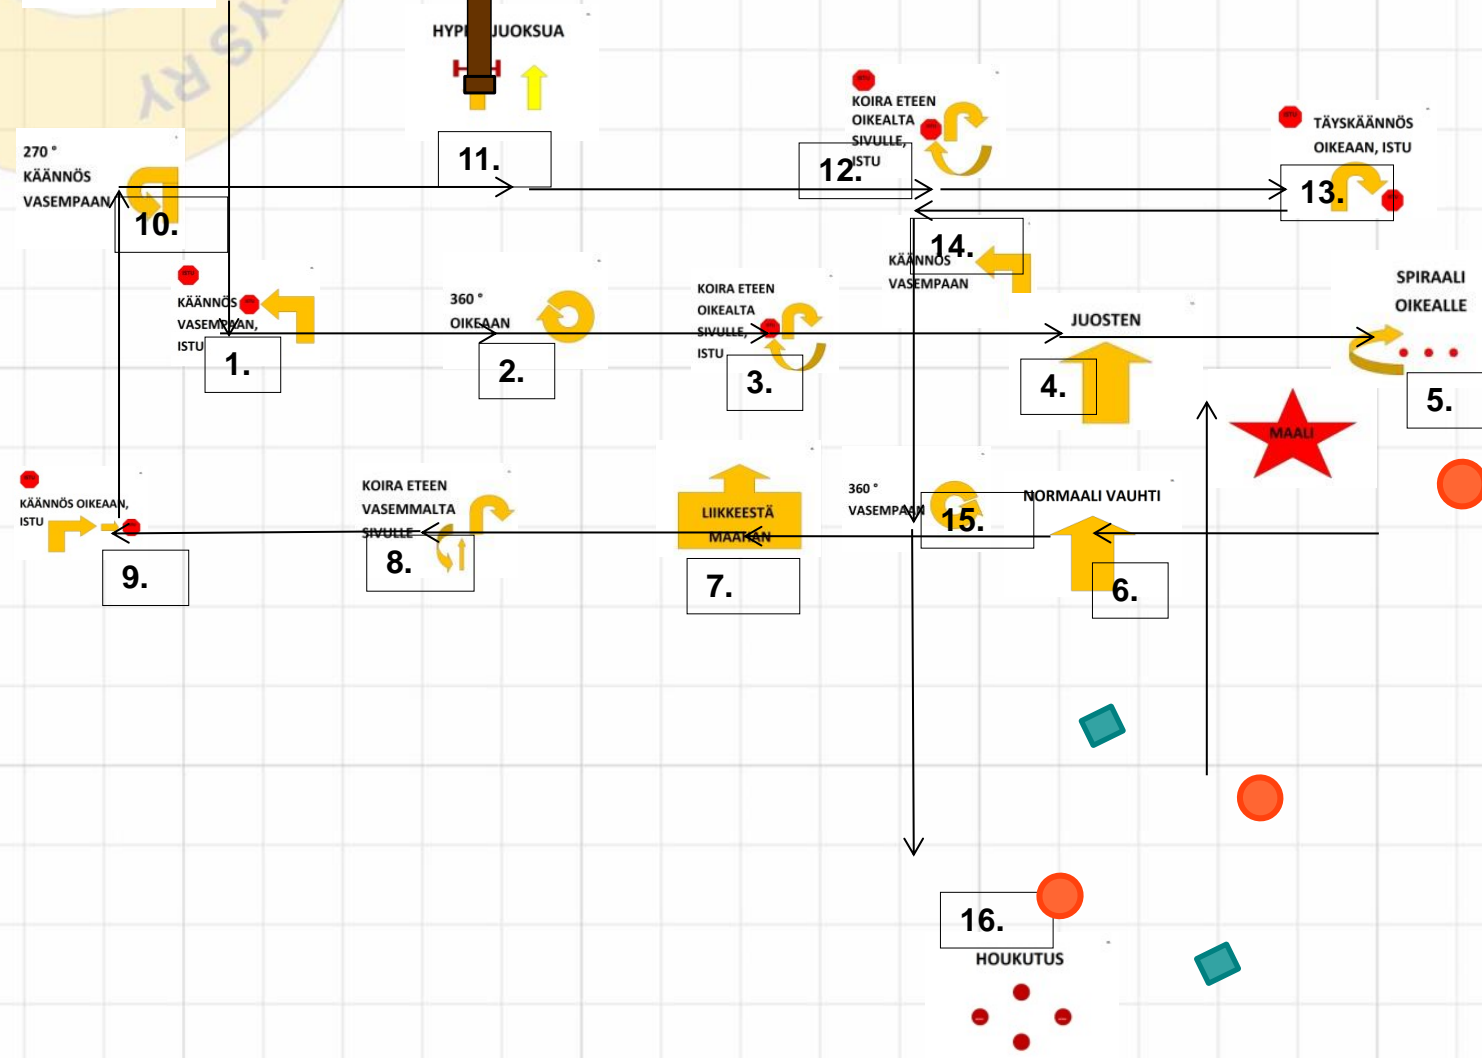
RY

HYPPY JUOKSUA

11.

KOIRA ETEEN OIKEALTA SIVULLE, ISTU

12.

TÄYSKÄÄNNÖS OIKEAAN, ISTU

13.

270 ° KÄÄNNÖS VASEMPAAN

10.

14.

KÄÄNNÖS VASEMPAAN

KÄÄNNÖS VASEMPAAN, ISTU

1.

360 ° OIKEAAN

2.

KOIRA ETEEN OIKEALTA SIVULLE, ISTU

3.

JUOSTEN

4.

SPIRAALI OIKEALLE

5.

MAALI

KÄÄNNÖS OIKEAAN, ISTU

9.

KOIRA ETEEN VASEMMALTA SIVULLE

8.

LIIKKEESTÄ MAAHAN

7.

360 ° VASEMPAAN

15.

NORMAALI VAUHTI

6.

16.

HOUKUTUS